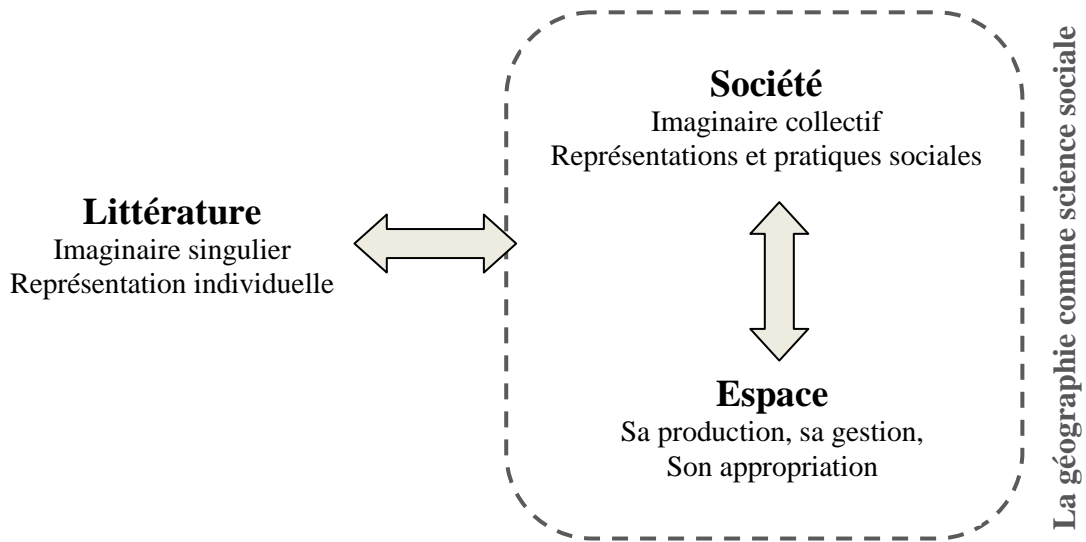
Littérature
Imaginaire singulier
Représentation individuelle

Société
Imaginaire collectif
Représentations et pratiques sociales

Espace
Sa production, sa gestion,
Son appropriation

La géographie comme science sociale